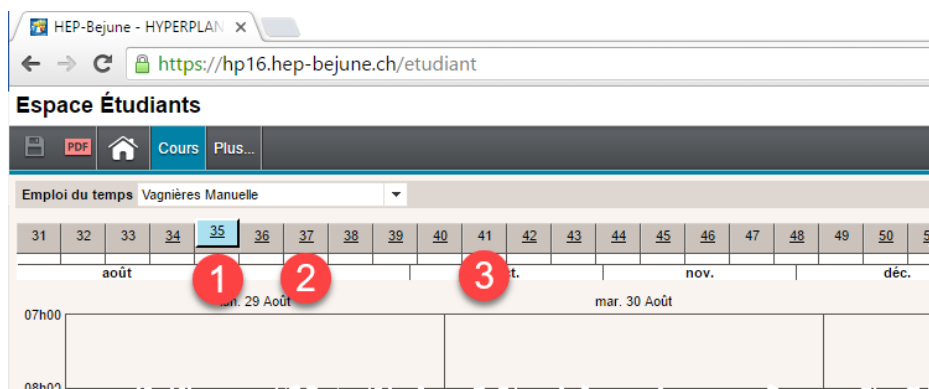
HEP-Bejune - HYPERPLAN ×

https://hp16.hep-bejune.ch/etudiant

Espace Étudiants

PDF Cours Plus...

Emploi du temps Vagnières Manuelle

| 31 | 32 | 33 | 34 | 35 | 36 | 37 | 38 | 39 | 40 | 41 | 42 | 43 | 44 | 45 | 46 | 47 | 48 | 49 | 50 | 5 |
|---|---|---|---|---|---|---|---|---|---|---|---|---|---|---|---|---|---|---|---|---|

août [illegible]t. nov. déc.

1 2 3

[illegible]n. 29 Août mar. 30 Août

07h00

08h00